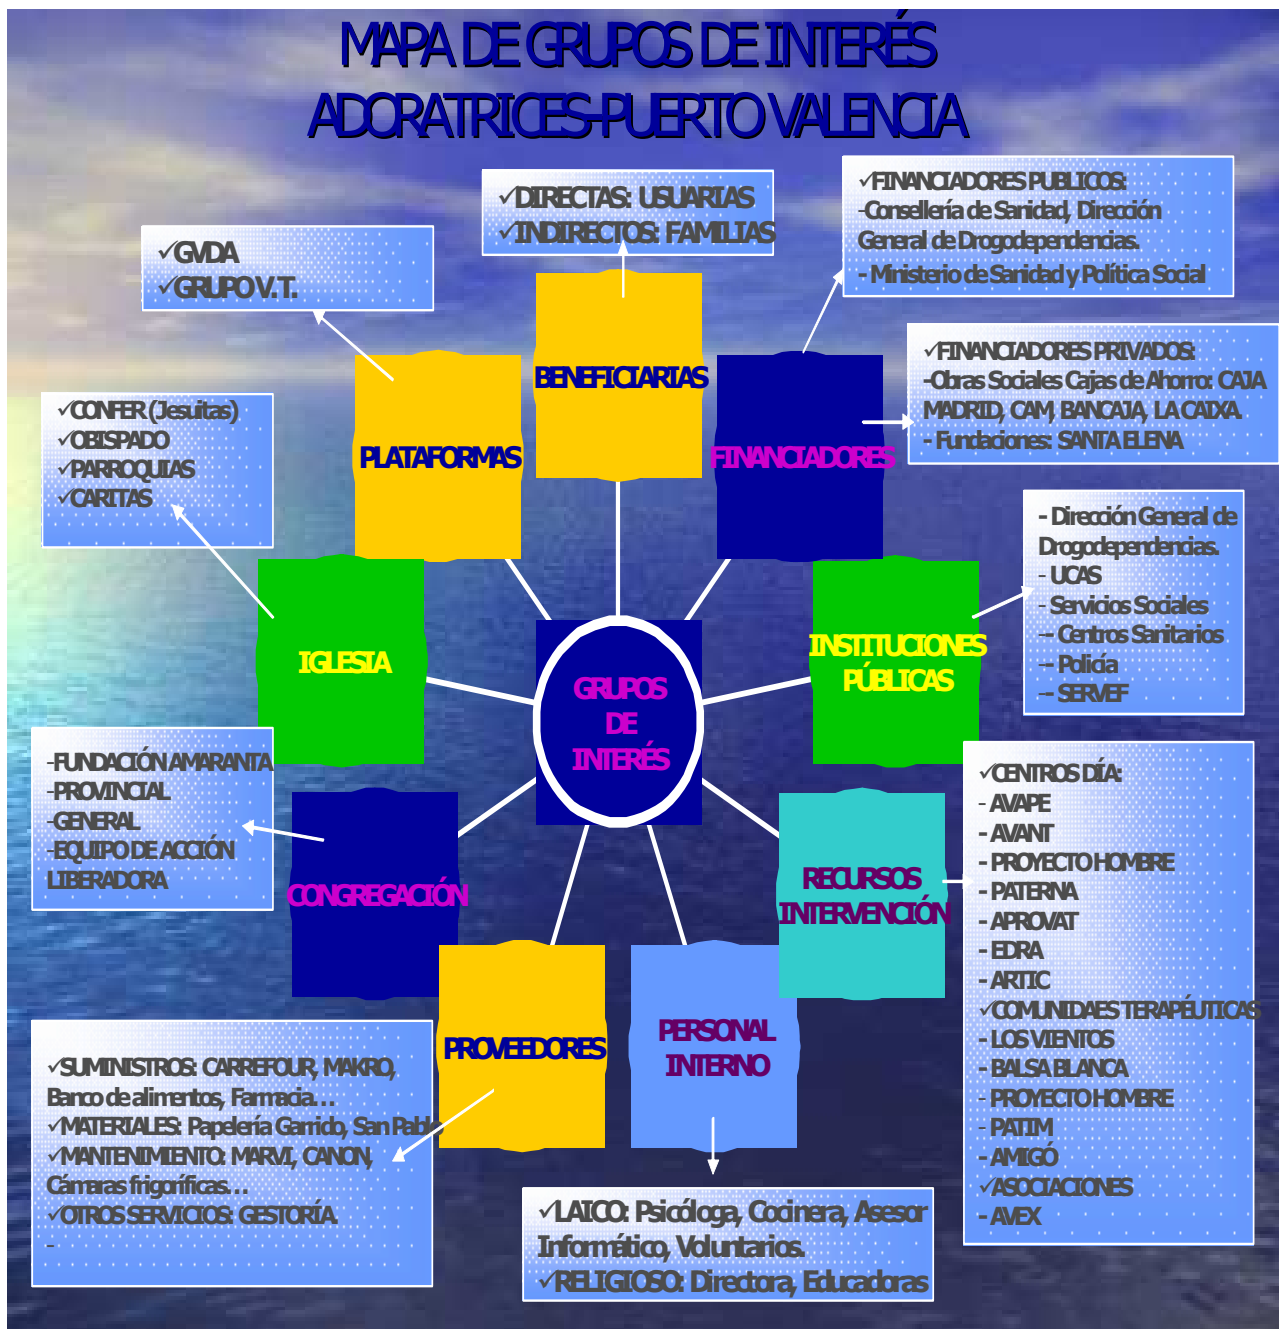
MAPA DE GRUPOS DE INTERÉS
ADORATRICES-PUERTO VALENCIA

✓DIRECTAS: USUARIAS
✓INDIRECTOS: FAMILIAS

✓FINANCIADORES PUBLICOS:
-Consellería de Sanidad, Dirección General de Drogodependencias.
- Ministerio de Sanidad y Política Social

✓GVDA
✓GRUPO V.T.

✓FINANCIADORES PRIVADOS:
-Obras Sociales Cajas de Ahorro: CAJA MADRID, CAM, BANCAJA, LA CAIXA.
- Fundaciones: SANTA ELENA

BENEFICIARIAS

PLATAFORMAS

FINANCIADORES

✓CONFER (Jesuitas)
✓OBISPADO
✓PARROQUIAS
✓CARITAS

- Dirección General de Drogodependencias.
- UCAS
- Servicios Sociales
– Centros Sanitarios
– Policía
– SERVEF

IGLESIA

GRUPOS DE INTERÉS

INSTITUCIONES PÚBLICAS

-FUNDACIÓN AMARANTA
-PROVINCIAL
-GENERAL
-EQUIPO DE ACCIÓN LIBERADORA

✓CENTROS DÍA:
- AVAPE
- AVANT
- PROYECTO HOMBRE
- PATERNA
- APROVAT
- EDRA
- ARTIC
✓COMUNIDAES TERAPÉUTICAS
- LOS VIENTOS
- BALSA BLANCA
- PROYECTO HOMBRE
- PATIM
- AMIGÓ
✓ASOCIACIONES
- AVEX

CONGREGACIÓN

RECURSOS INTERVENCIÓN

PROVEEDORES

PERSONAL INTERNO

✓SUMINISTROS: CARREFOUR, MAKRO, Banco de alimentos, Farmacia…
✓MATERIALES: Papelería Garrido, San Pabl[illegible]
✓MANTENIMIENTO: MARVI, CANON, Cámaras frigoríficas…
✓OTROS SERVICIOS: GESTORÍA
-

✓LAICO: Psicóloga, Cocinera, Asesor Informático, Voluntarios.
✓RELIGIOSO: Directora, Educadoras